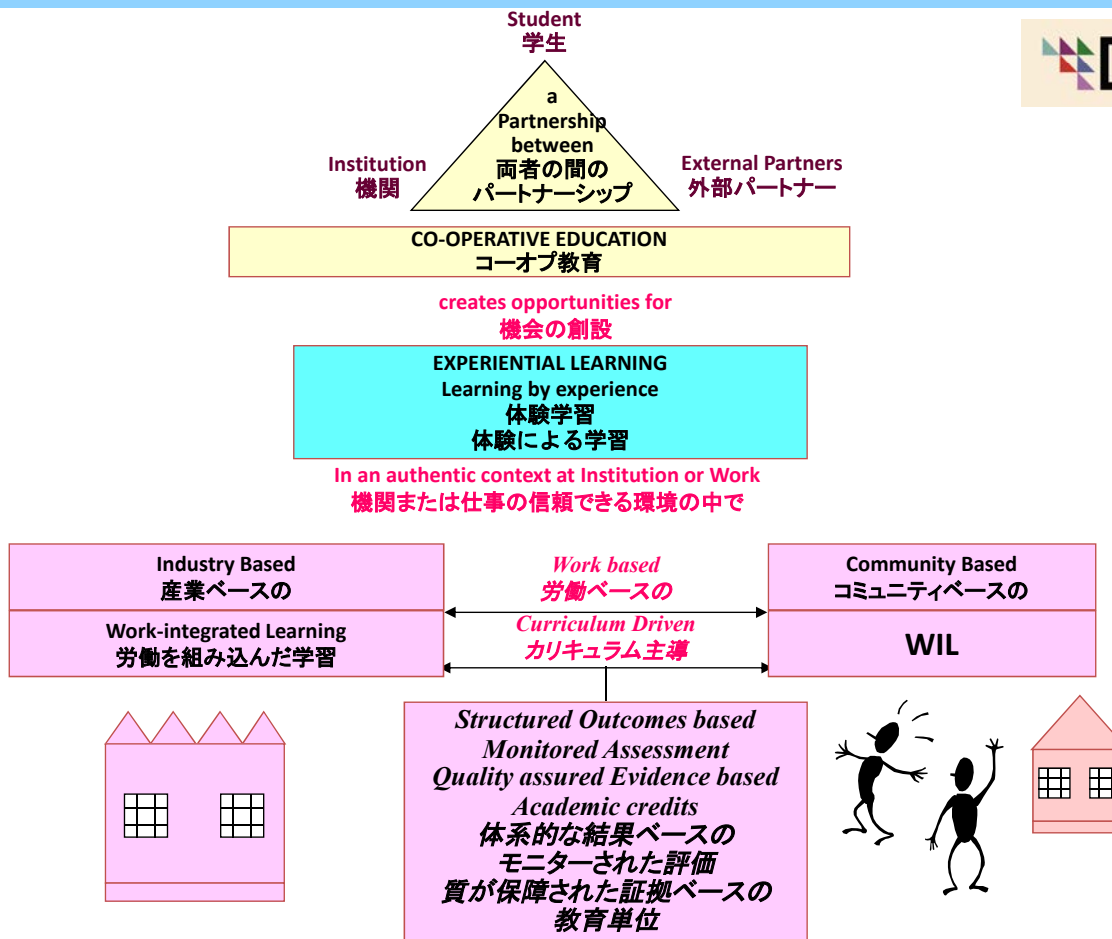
Student
学生

a
Partnership
between
両者の間の
パートナーシップ

Institution
機関

External Partners
外部パートナー

CO-OPERATIVE EDUCATION
コーオプ教育

creates opportunities for
機会の創設

EXPERIENTIAL LEARNING
Learning by experience
体験学習
体験による学習

In an authentic context at Institution or Work
機関または仕事の信頼できる環境の中で

Industry Based
産業ベースの

Work-integrated Learning
労働を組み込んだ学習

Work based
労働ベースの

Curriculum Driven
カリキュラム主導

Community Based
コミュニティベースの

WIL

Structured Outcomes based
Monitored Assessment
Quality assured Evidence based
Academic credits
体系的な結果ベースの
モニターされた評価
質が保障された証拠ベースの
教育単位